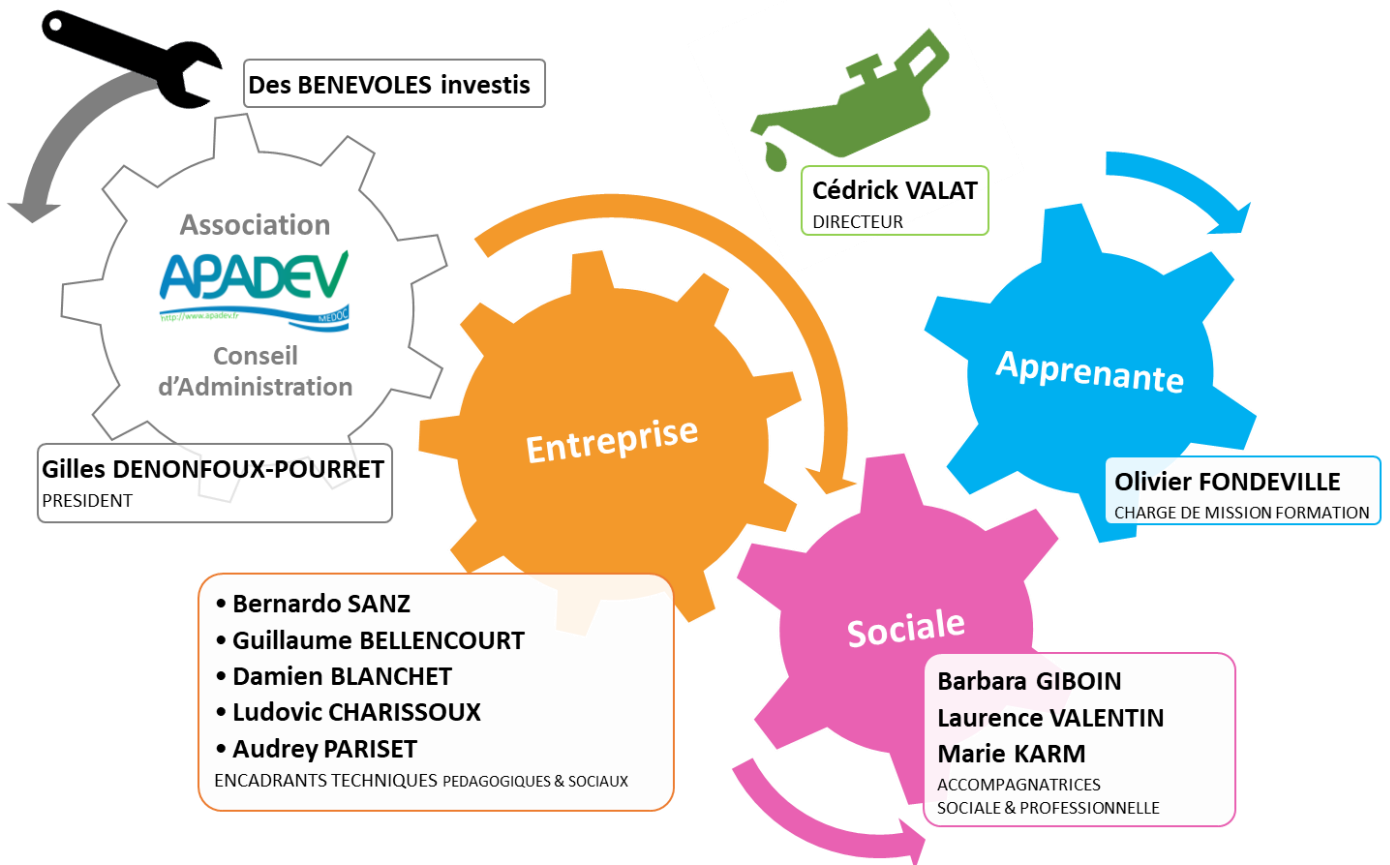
Des BENEVOLES investis

Association
APADEV
http://www.apadev.fr
MEDOC
Conseil d'Administration

Gilles DENONFOUX-POURRET
PRESIDENT

Cédrick VALAT
DIRECTEUR

Entreprise

Apprenante

Olivier FONDEVILLE
CHARGE DE MISSION FORMATION

Sociale

• Bernardo SANZ
• Guillaume BELLENCOURT
• Damien BLANCHET
• Ludovic CHARISSOUX
• Audrey PARISET
ENCADRANTS TECHNIQUES PEDAGOGIQUES & SOCIAUX

Barbara GIBOIN
Laurence VALENTIN
Marie KARM
ACCOMPAGNATRICES SOCIALE & PROFESSIONNELLE